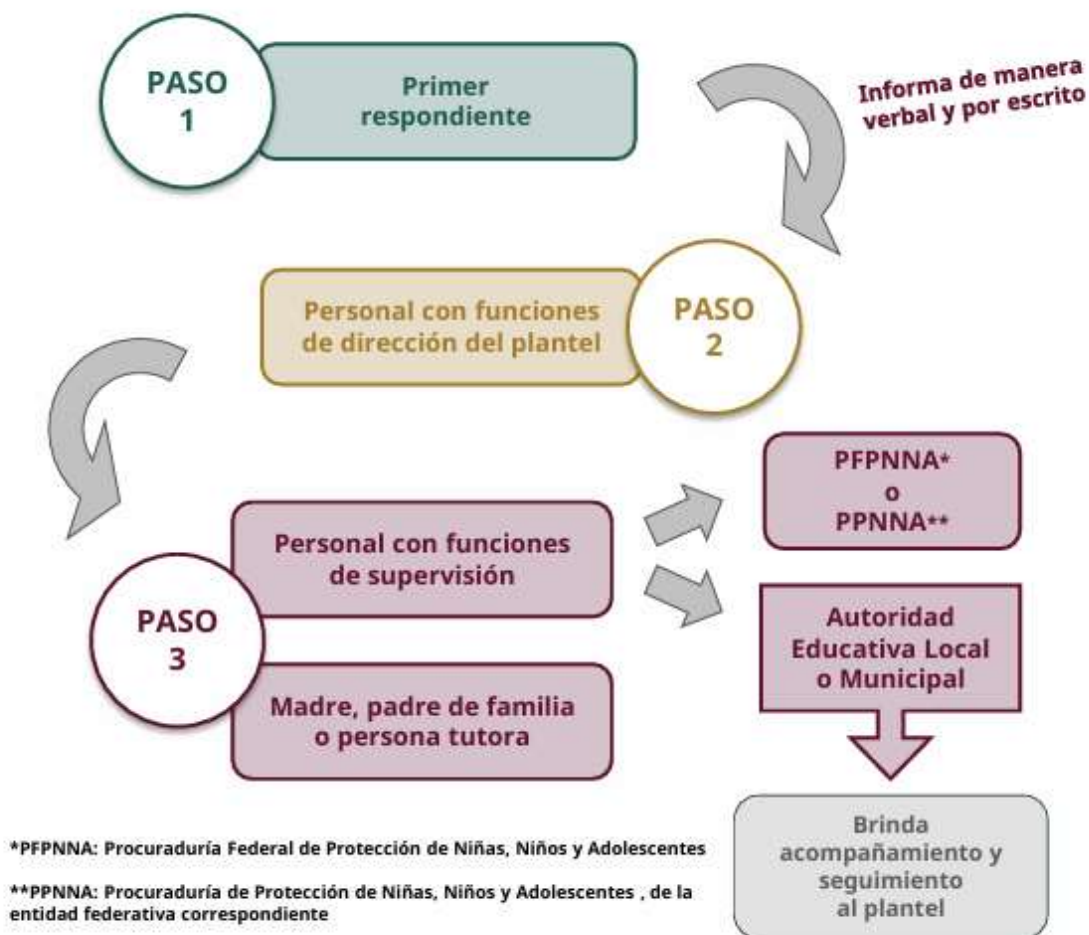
PASO 1

Primer respondiente

Informa de manera verbal y por escrito

Personal con funciones de dirección del plantel

PASO 2

PFPNNA* o PPNNA**

Personal con funciones de supervisión

Autoridad Educativa Local o Municipal

PASO 3

Madre, padre de familia o persona tutora

Brinda acompañamiento y seguimiento al plantel

*PFPNNA: Procuraduría Federal de Protección de Niñas, Niños y Adolescentes

**PPNNA: Procuraduría de Protección de Niñas, Niños y Adolescentes , de la entidad federativa correspondiente